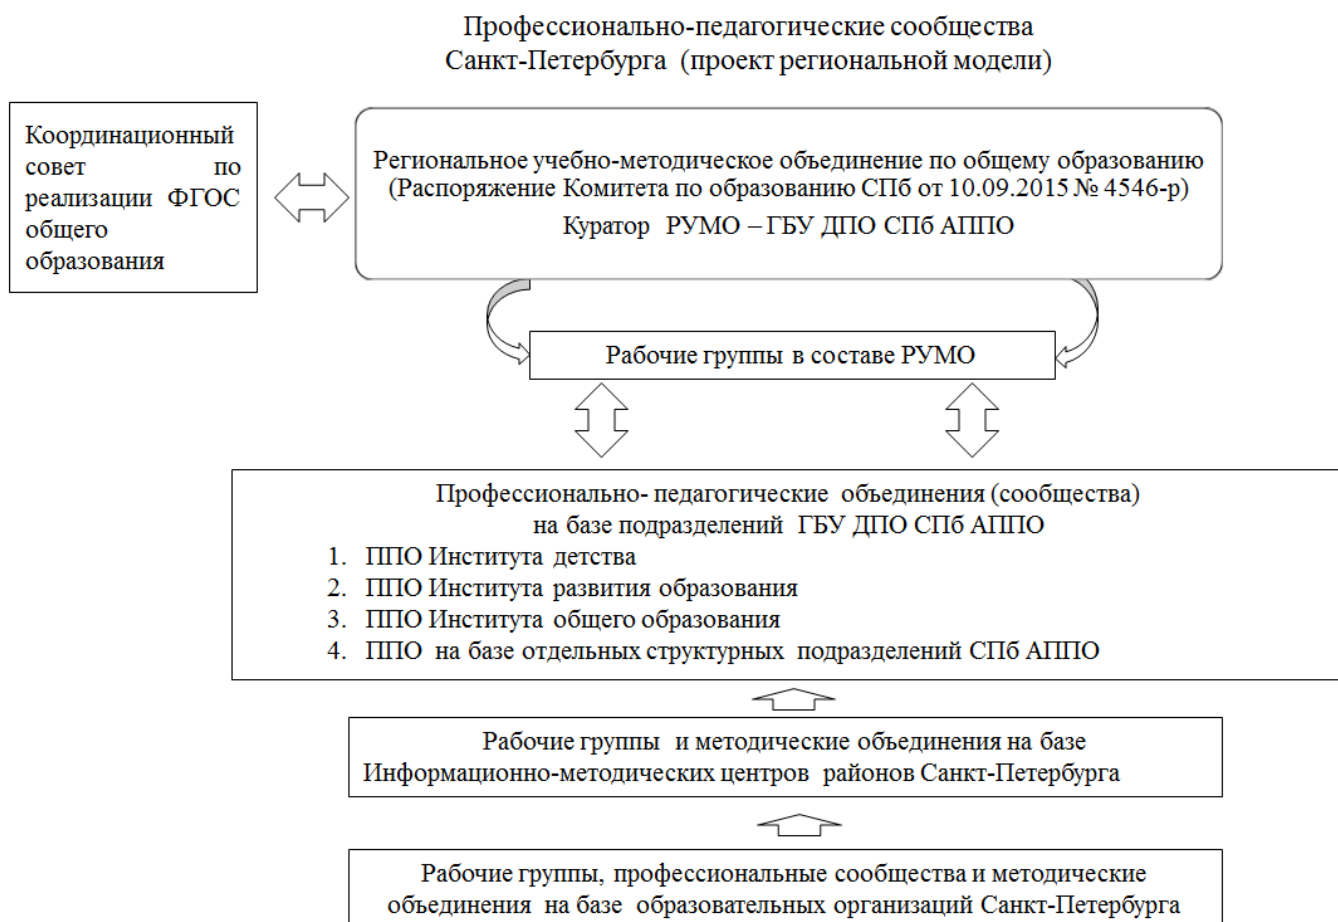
Профессионально-педагогические сообщества Санкт-Петербурга (проект региональной модели)

Координационный совет по реализации ФГОС общего образования

Региональное учебно-методическое объединение по общему образованию (Распоряжение Комитета по образованию СПб от 10.09.2015 № 4546-р)

Куратор РУМО – ГБУ ДПО СПб АППО

Рабочие группы в составе РУМО

Профессионально- педагогические объединения (сообщества) на базе подразделений ГБУ ДПО СПб АППО

1. ППО Института детства
2. ППО Института развития образования
3. ППО Института общего образования
4. ППО на базе отдельных структурных подразделений СПб АППО

Рабочие группы и методические объединения на базе Информационно-методических центров районов Санкт-Петербурга

Рабочие группы, профессиональные сообщества и методические объединения на базе образовательных организаций Санкт-Петербурга